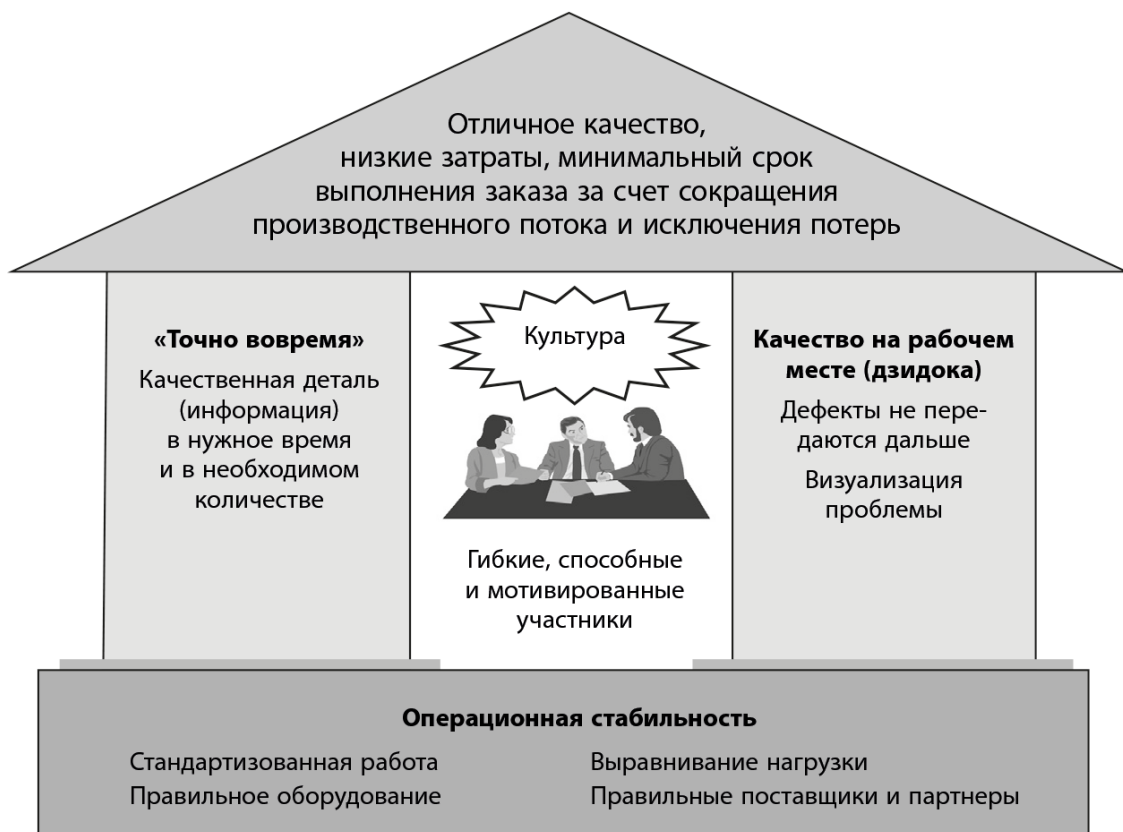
Отличное качество, низкие затраты, минимальный срок выполнения заказа за счет сокращения производственного потока и исключения потерь

«Точно вовремя»

Качественная деталь (информация) в нужное время и в необходимом количестве

Культура

Гибкие, способные и мотивированные участники

Качество на рабочем месте (дзидока)

Дефекты не передаются дальше

Визуализация проблемы

Операционная стабильность

Стандартизованная работа
Правильное оборудование

Выравнивание нагрузки
Правильные поставщики и партнеры